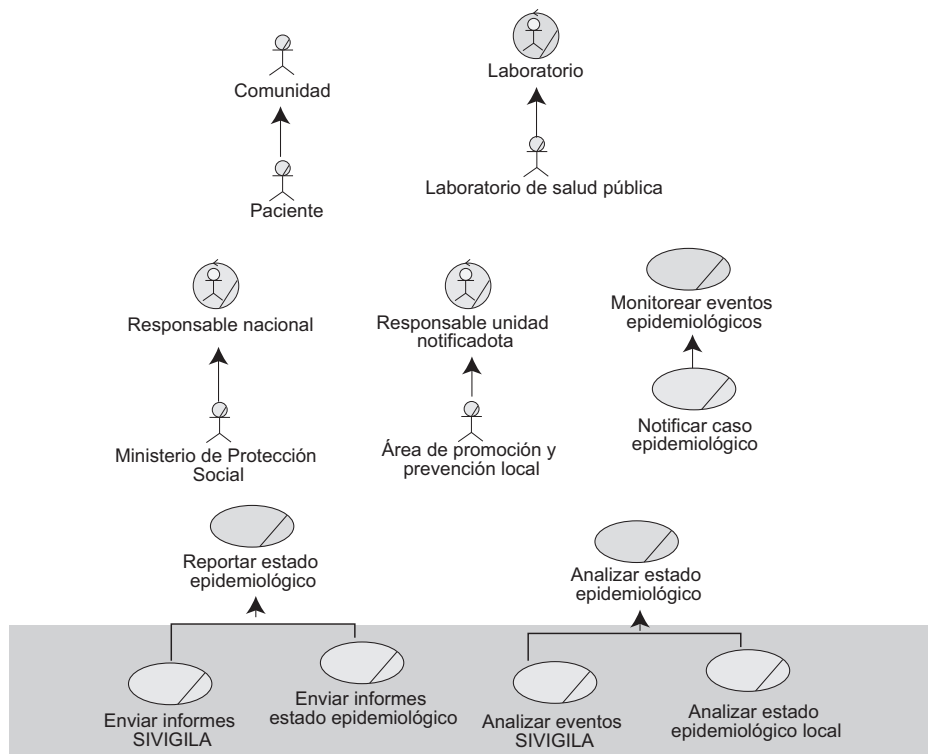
Comunidad

Paciente

Laboratorio

Laboratorio de salud pública

Responsable nacional

Ministerio de Protección Social

Responsable unidad notificadota

Área de promoción y prevención local

Monitorear eventos epidemiológicos

Notificar caso epidemiológico

Reportar estado epidemiológico

Enviar informes SIVIGILA

Enviar informes estado epidemiológico

Analizar estado epidemiológico

Analizar eventos SIVIGILA

Analizar estado epidemiológico local